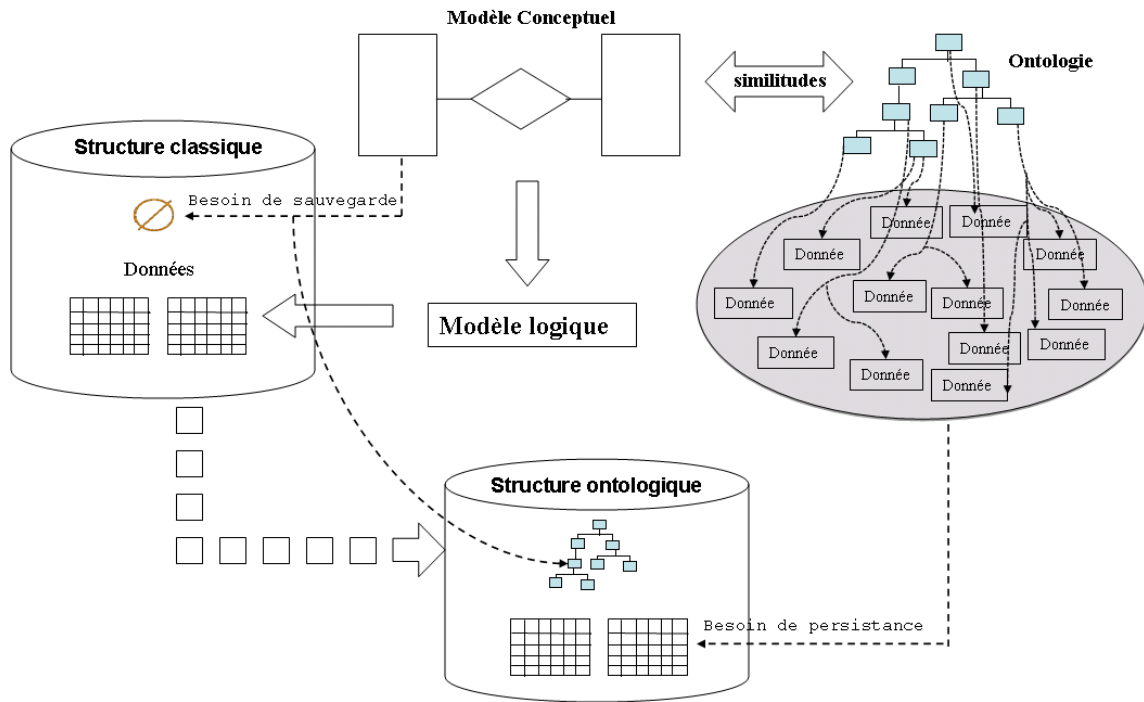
Modèle Conceptuel

similitudes

Ontologie

Structure classique

Besoin de sauvegarde

Données

Modèle logique

Donnée

Donnée

Donnée

Donnée

Donnée

Donnée

Donnée

Donnée

Donnée

Donnée

Donnée

Donnée

Donnée

Donnée

Structure ontologique

Besoin de persistance